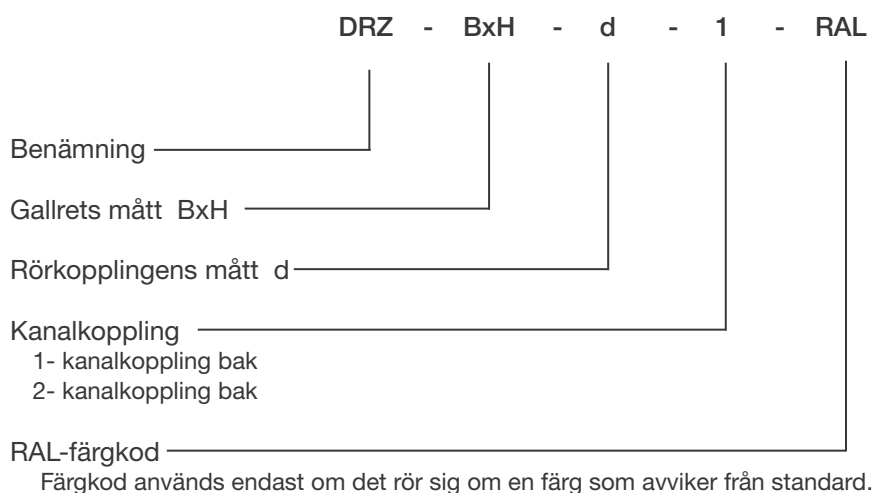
DRZ - BxH - d - 1 - RAL

Benämning

Gallrets mått BxH

Rörkopplingens mått d

Kanalkoppling
1- kanalkoppling bak
2- kanalkoppling bak

RAL-färgkod
Färgkod används endast om det rör sig om en färg som avviker från standard.